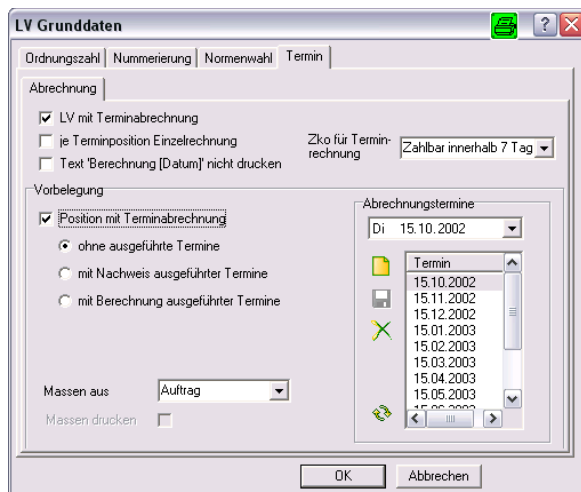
LV Grunddaten

Ordnungszahl | Nummerierung | Normenwahl | Termin

Abrechnung

LV mit Terminabrechnung

je Terminposition Einzelrechnung

Text 'Berechnung [Datum]' nicht drucken

Zko für Terminrechnung

Zahlbar innerhalb 7 Tag

Vorbelegung

Position mit Terminabrechnung

ohne ausgeführte Termine

mit Nachweis ausgeführter Termine

mit Berechnung ausgeführter Termine

Abrechnungstermine

Di 15.10.2002

| Termin |
|---|
| 15.10.2002 |
| 15.11.2002 |
| 15.12.2002 |
| 15.01.2003 |
| 15.02.2003 |
| 15.03.2003 |
| 15.04.2003 |
| 15.05.2003 |
| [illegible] |

Massen aus

Auftrag

Massen drucken

OK

Abbrechen